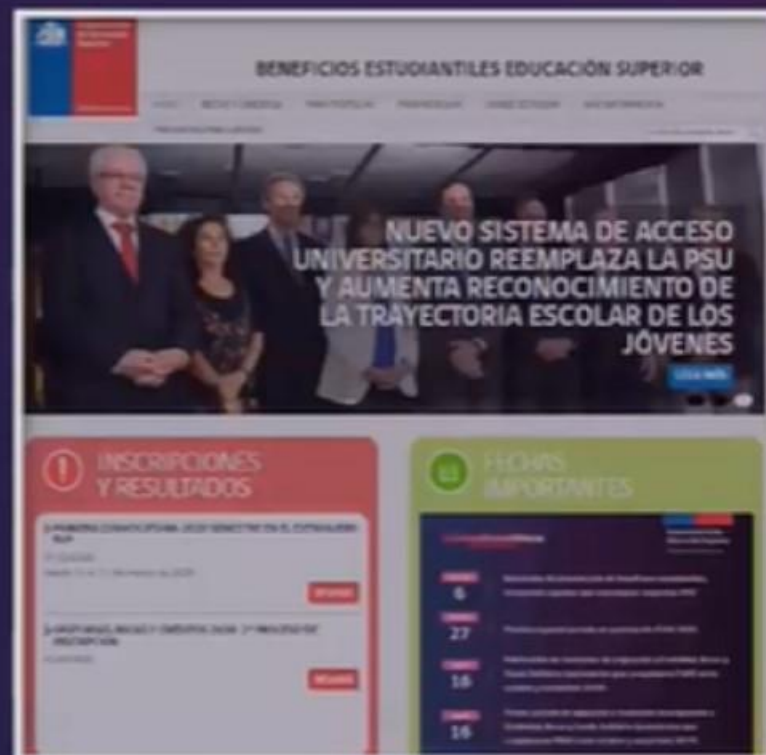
BENEFICIOS ESTUDIANTILES EDUCACIÓN SUPERIOR

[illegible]

NUEVO SISTEMA DE ACCESO UNIVERSITARIO REEMPLAZA LA PSU Y AUMENTA RECONOCIMIENTO DE LA TRAYECTORIA ESCOLAR DE LOS JÓVENES

INSCRIPCIONES Y RESULTADOS

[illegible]

FECHAS IMPORTANTES

6

27

16

16